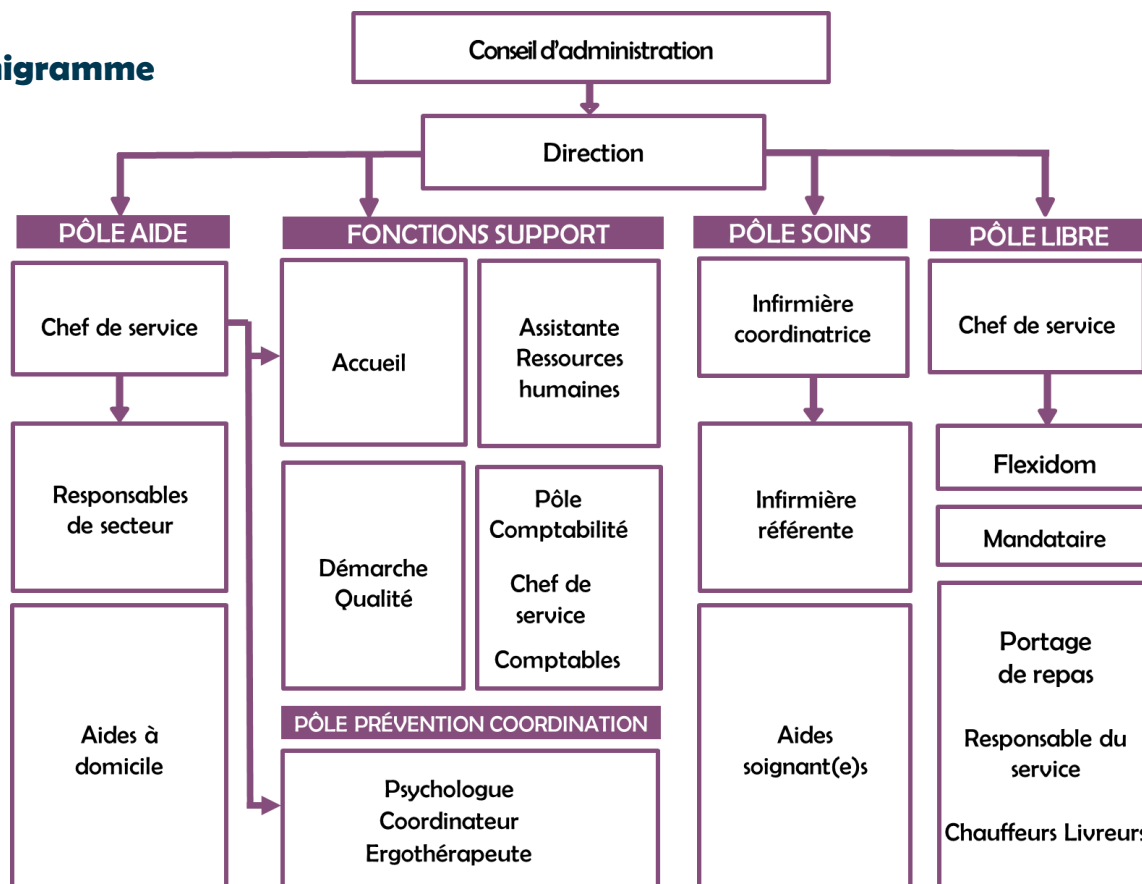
nigramme

Conseil d'administration

Direction

PÔLE AIDE

Chef de service

Responsables de secteur

Aides à domicile

FONCTIONS SUPPORT

Accueil

Assistante Ressources humaines

Démarche Qualité

Pôle Comptabilité

Chef de service

Comptables

PÔLE PRÉVENTION COORDINATION

Psychologue
Coordinateur
Ergothérapeute

PÔLE SOINS

Infirmière coordinatrice

Infirmière référente

Aides soignant(e)s

PÔLE LIBRE

Chef de service

Flexidom

Mandataire

Portage de repas

Responsable du service

Chauffeurs Livreurs